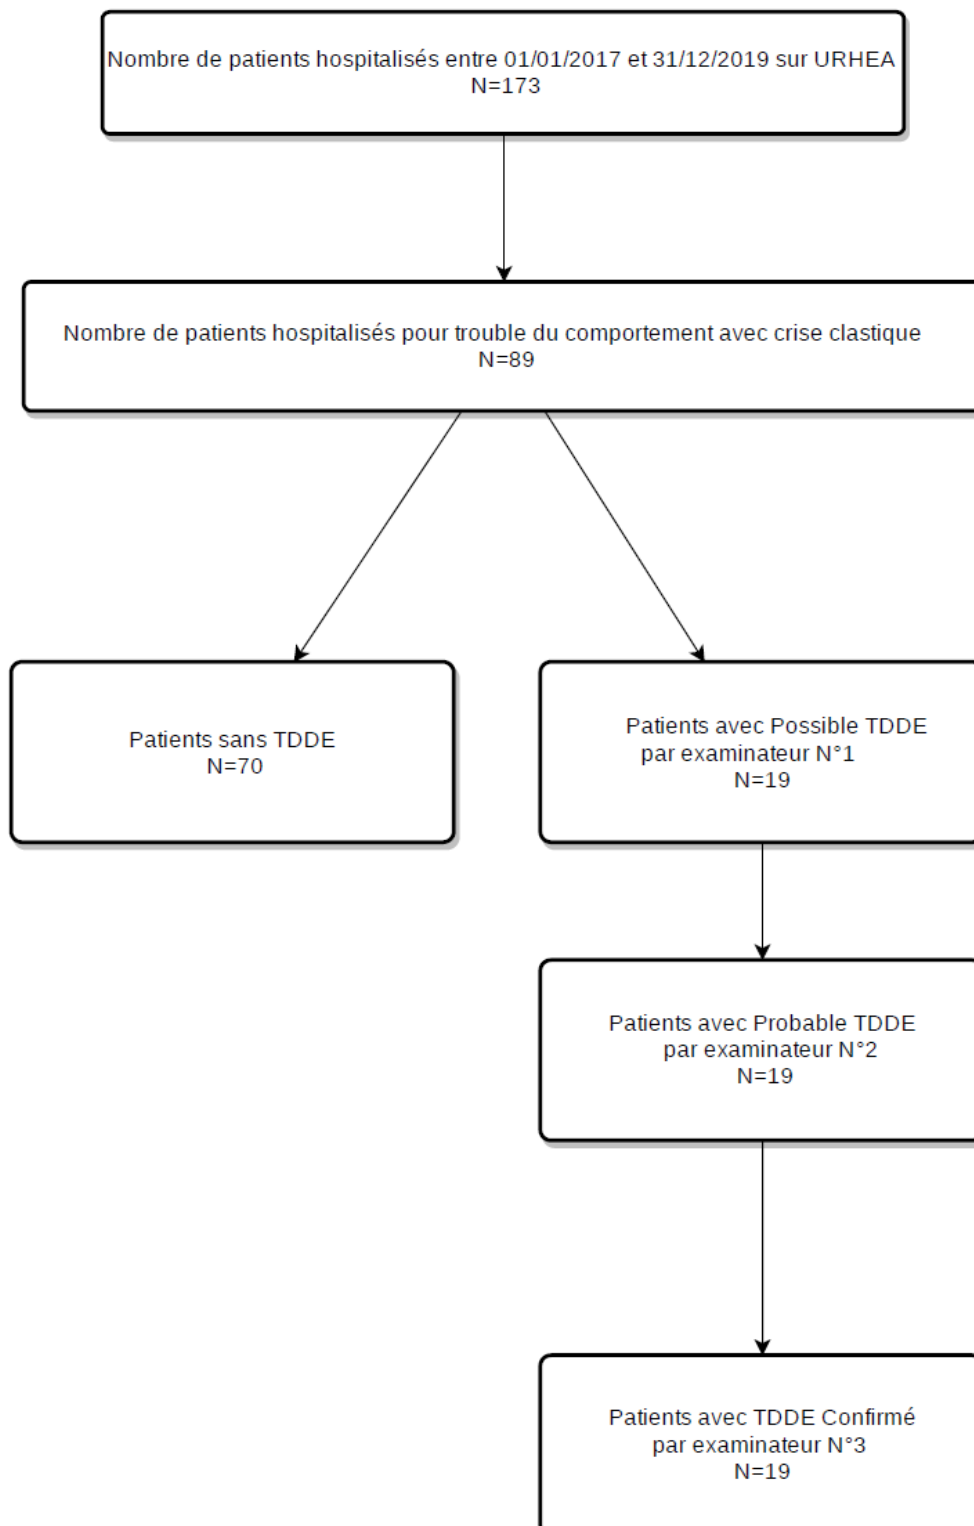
Nombre de patients hospitalisés entre 01/01/2017 et 31/12/2019 sur URHEA
N=173

Nombre de patients hospitalisés pour trouble du comportement avec crise clastique
N=89

Patients sans TDDE
N=70

Patients avec Possible TDDE
par examinateur N°1
N=19

Patients avec Probable TDDE
par examinateur N°2
N=19

Patients avec TDDE Confirmé
par examinateur N°3
N=19